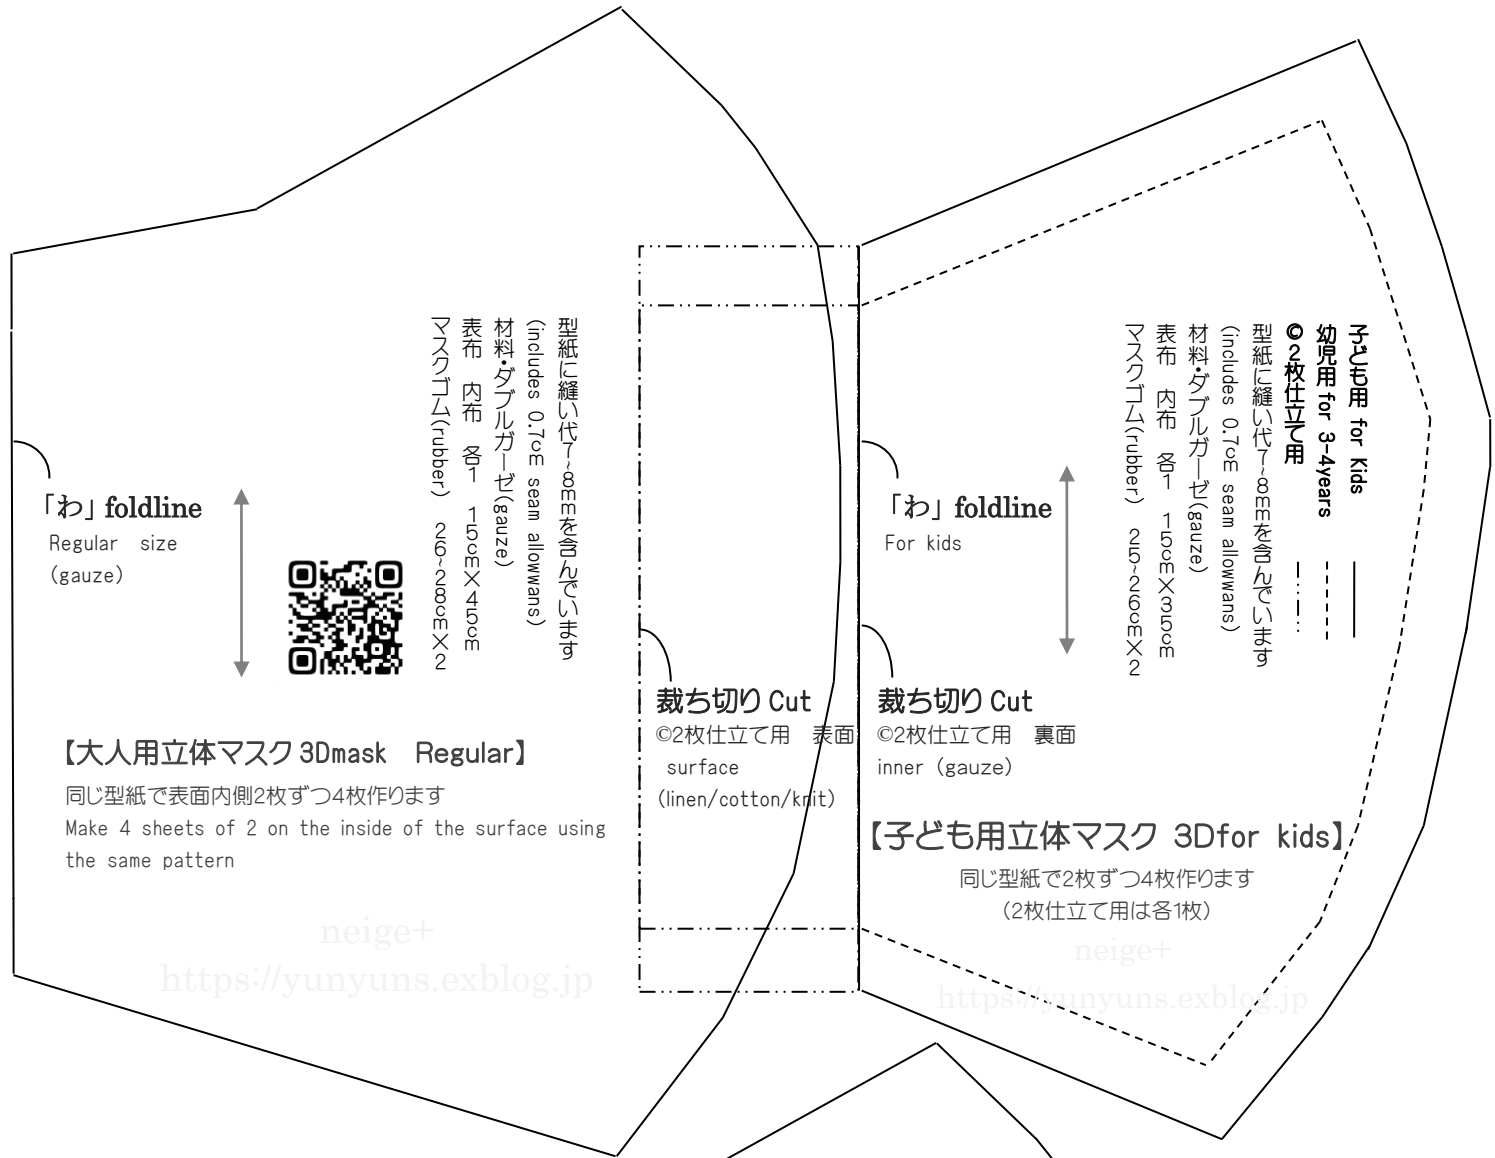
型紙に縫い代7~8mmを含んでいます
(includes 0.7cm seam allowwans)
材料・ダブルガーゼ(gauze)
表布　内布　各1　15cm×45cm
マスクゴム(rubber)　26~28cm×2

「わ」foldline
Regular　size
(gauze)

【大人用立体マスク 3Dmask　Regular】
同じ型紙で表面内側2枚ずつ4枚作ります
Make 4 sheets of 2 on the inside of the surface using the same pattern

neige+
https://yunyuns.exblog.jp

裁ち切り Cut
©2枚仕立て用　表面
surface
(linen/cotton/knit)

子ども用 for Kids
幼児用 for 3-4years
©2枚仕立て用
型紙に縫い代7~8mmを含んでいます
(includes 0.7cm seam allowwans)
材料・ダブルガーゼ(gauze)
表布　内布　各1　15cm×35cm
マスクゴム(rubber)　25~26cm×2

「わ」foldline
For kids

裁ち切り Cut
©2枚仕立て用　裏面
inner (gauze)

【子ども用立体マスク 3Dfor kids】
同じ型紙で2枚ずつ4枚作ります
(2枚仕立て用は各1枚)

neige+
https://yunyuns.exblog.jp